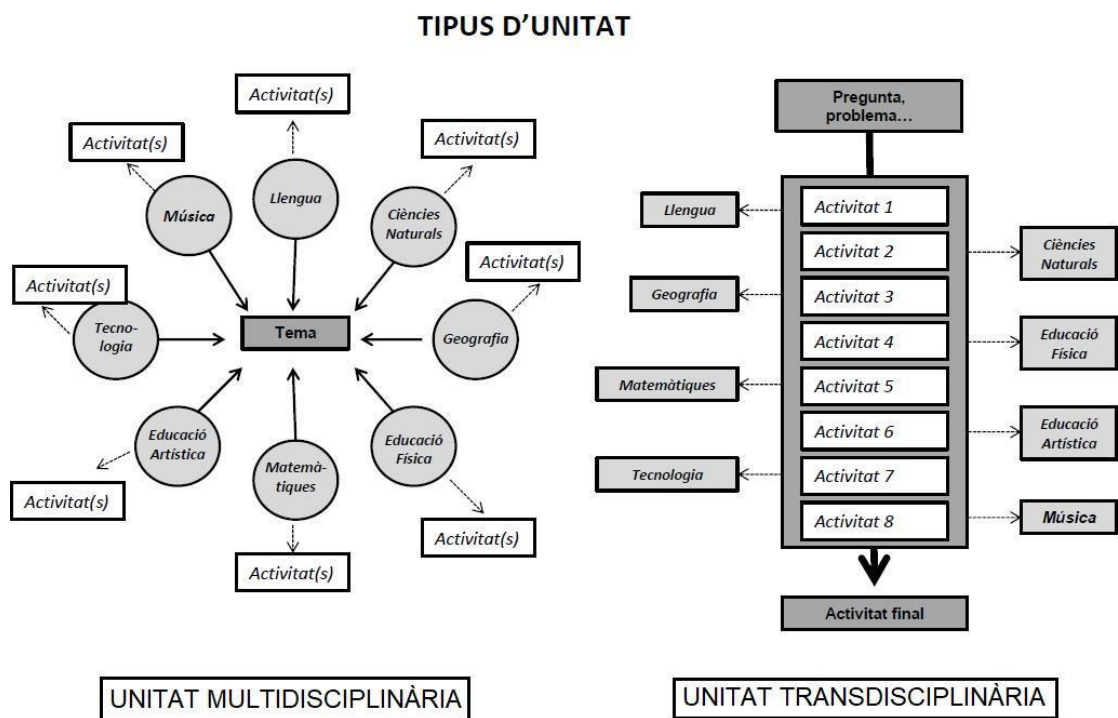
TIPUS D'UNITAT

Activitat(s)

Activitat(s)

Activitat(s)

Música

Llengua

Ciències Naturals

Activitat(s)

Activitat(s)

Tecnologia

Tema

Geografia

Educació Artística

Matemàtiques

Educació Física

Activitat(s)

Activitat(s)

Activitat(s)

Pregunta, problema...

Llengua

Activitat 1

Activitat 2

Ciències Naturals

Geografia

Activitat 3

Activitat 4

Educació Física

Matemàtiques

Activitat 5

Activitat 6

Educació Artística

Tecnologia

Activitat 7

Activitat 8

Música

Activitat final

UNITAT MULTIDISCIPLINÀRIA

UNITAT TRANSDISCIPLINÀRIA